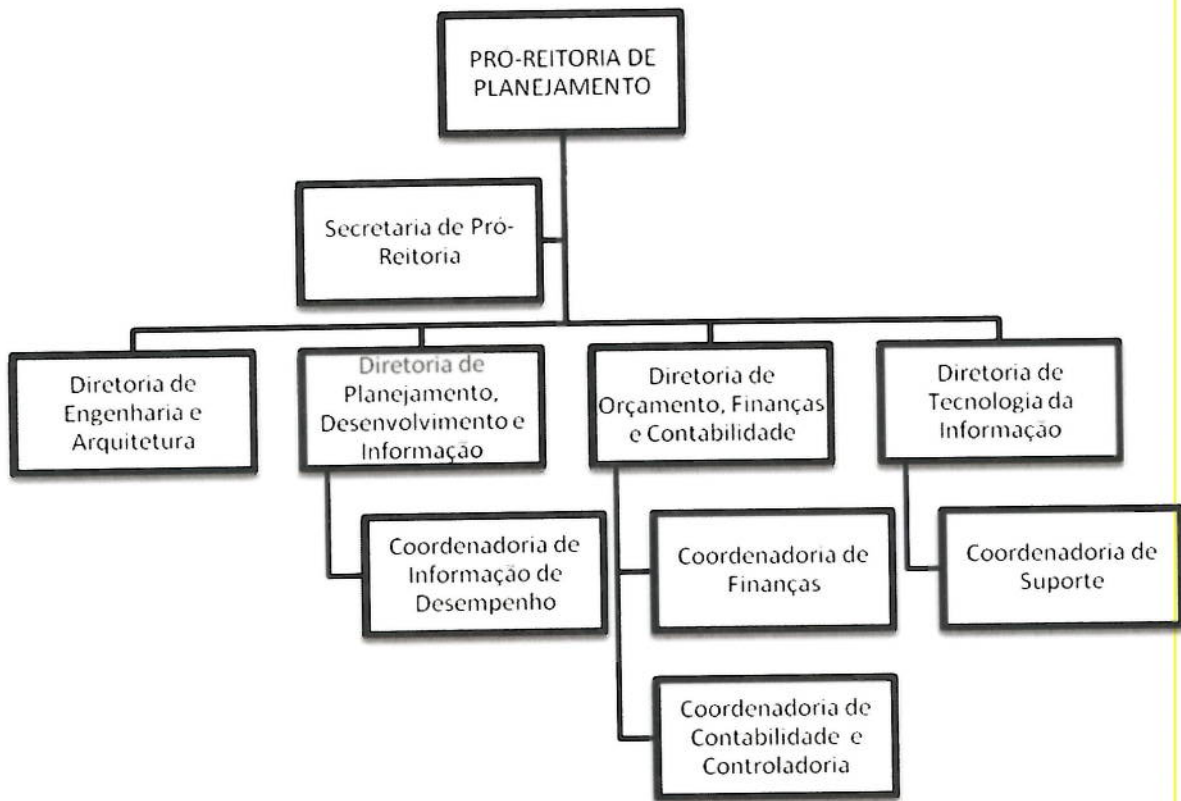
PRO-REITORIA DE PLANEJAMENTO

Secretaria de Pró-Reitoria

Diretoria de Engenharia e Arquitetura

Diretoria de Planejamento, Desenvolvimento e Informação

Coordenadoria de Informação de Desempenho

Diretoria de Orçamento, Finanças e Contabilidade

Coordenadoria de Finanças

Coordenadoria de Contabilidade e Controladoria

Diretoria de Tecnologia da Informação

Coordenadoria de Suporte